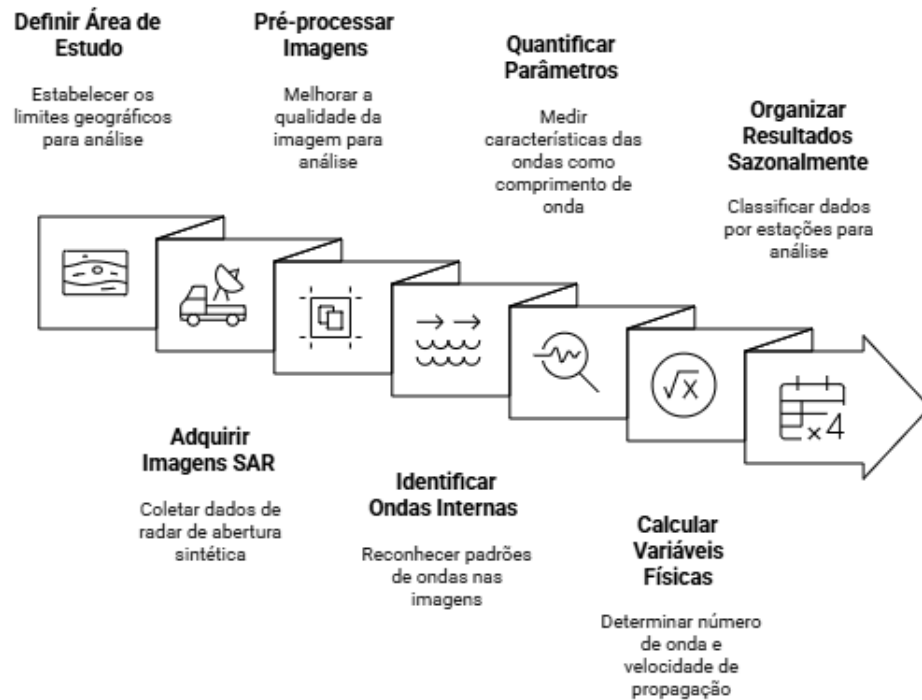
Definir Área de Estudo

Estabelecer os limites geográficos para análise

Pré-processar Imagens

Melhorar a qualidade da imagem para análise

Quantificar Parâmetros

Medir características das ondas como comprimento de onda

Organizar Resultados Sazonalmente

Classificar dados por estações para análise

$\sqrt{x}$

$\times 4$

Adquirir Imagens SAR

Coletar dados de radar de abertura sintética

Identificar Ondas Internas

Reconhecer padrões de ondas nas imagens

Calcular Variáveis Físicas

Determinar número de onda e velocidade de propagação